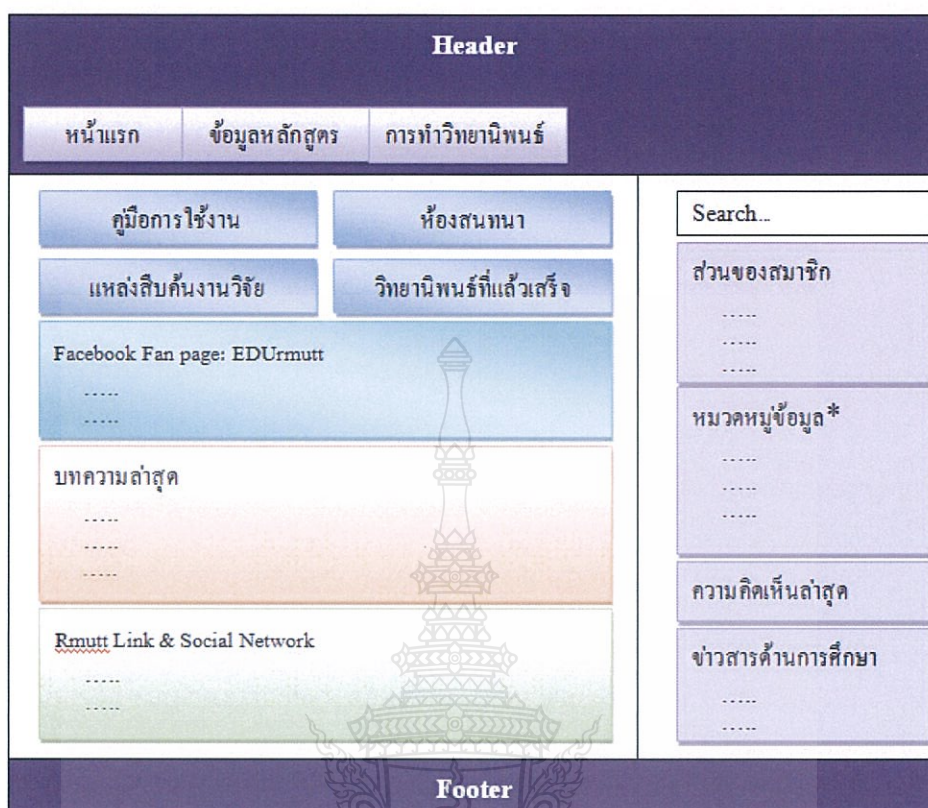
Header

หน้าแรก | ข้อมูลหลักสูตร | การทำวิทยานิพนธ์

คู่มือการใช้งาน

ห้องสนทนา

แหล่งสืบค้นงานวิจัย

วิทยานิพนธ์ที่แล้วเสร็จ

Facebook Fan page: EDUrmutt
.....
.....

บทความล่าสุด
.....
.....
.....

Rmutt Link & Social Network
.....
.....

Search...

ส่วนของสมาชิก
.....
.....
.....

หมวดหมู่ข้อมูล*
.....
.....
.....

ความคิดเห็นล่าสุด

ข่าวสารด้านการศึกษา
.....
.....

Footer